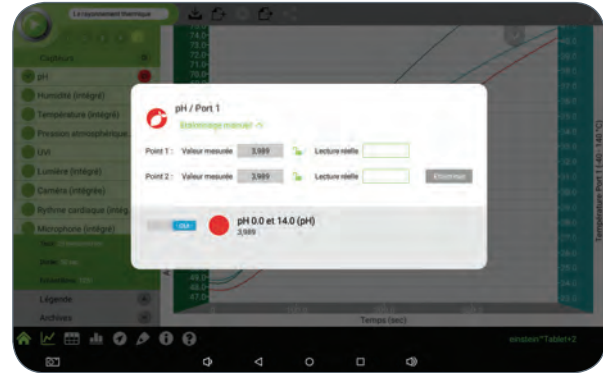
Le rayonnement thermique

Capteurs

pH

Humidité (intégré)

Température (intégré)

Pression atmosphérique

UVI

Lumière (intégré)

Caméra (intégrée)

Rythme cardiaque (intégré)

Microphone (intégré)

pH / Port 1

Étalonnage manuel

Point 1 : Valeur mesurée 3,989 Lecture réelle

Point 2 : Valeur mesurée 3,989 Lecture réelle Étalonner

pH 0.0 et 14.0 (pH)
3,989

Légende

Archives

Temps (sec)

Température Port 1 (-40 - 140 °C)

einstein™Tablet+2